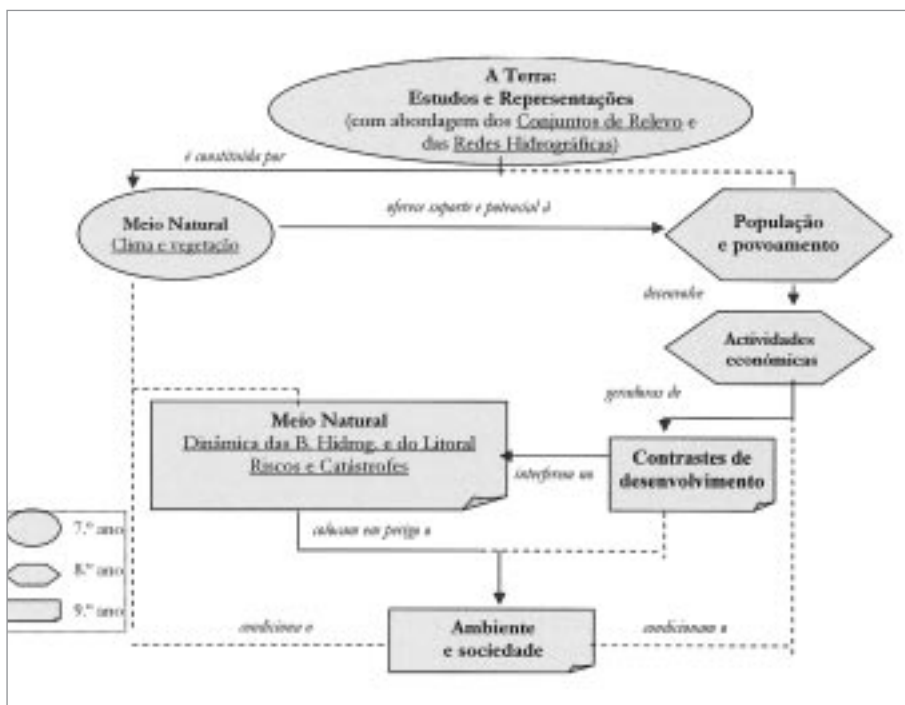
A Terra:
Estudos e Representações
(com abordagem dos Conjuntos de Relevo e das Redes Hidrográficas)

é constituída por

Meio Natural
Clima e vegetação

oferece suporte e potencial à

População e povoamento

desenvolve

Actividades económicas

geradoras de

Meio Natural
Dinâmica das B. Hidrog. e do Litoral
Riscos e Catástrofes

interferem no

Contrastes de desenvolvimento

colocam em perigo o

Ambiente e sociedade

condiciona o

condicionam o

7.º ano

8.º ano

9.º ano